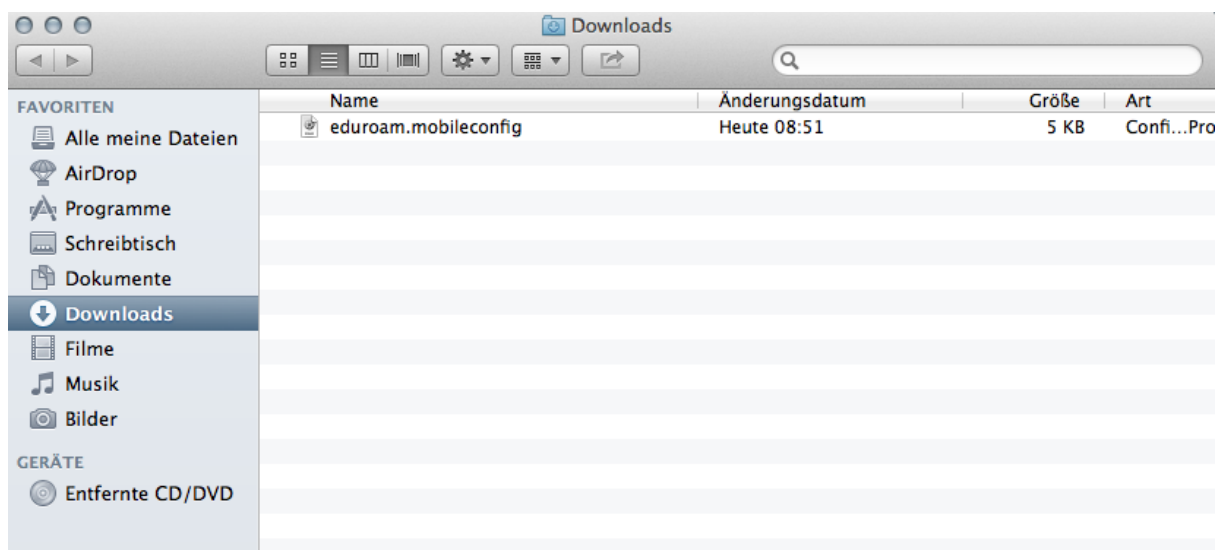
Downloads

FAVORITEN
Alle meine Dateien
AirDrop
Programme
Schreibtisch
Dokumente
Downloads
Filme
Musik
Bilder

GERÄTE
Entfernte CD/DVD

| Name | Änderungsdatum | Größe | Art |
|---|---|---|---|
| eduroam.mobileconfig | Heute 08:51 | 5 KB | Confi…Pro |